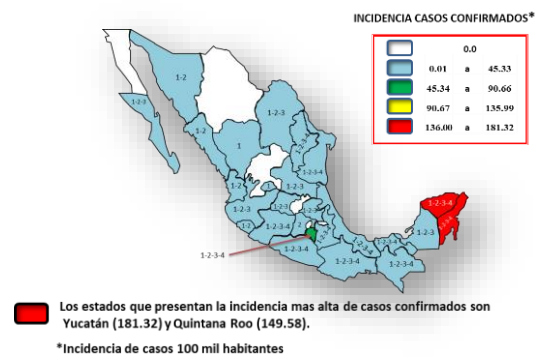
INCIDENCIA CASOS CONFIRMADOS*

| | | | |
|---|---|---|---|
| | | 0.0 | |
| | 0.01 | a | 45.33 |
| | 45.34 | a | 90.66 |
| | 90.67 | a | 135.99 |
| | 136.00 | a | 181.32 |

1-2-3

1-2

1-2

1

1-2-3

1-2-3

1-2-3-4

1-2

1-2-3

1-2

1-2-3

1-2-3

1-2-3

1-2-3

1-2-3

1-2-3

1-2-3

1-2-3-4

1-2-3-4

1-2-3-4

1-2-3

1-2-3-4

1-2-3

1-2-3-4

1-2-3-4

1-2-3-4

1-2-3-4

Los estados que presentan la incidencia mas alta de casos confirmados son Yucatán (181.32) y Quintana Roo (149.58).

*Incidencia de casos 100 mil habitantes